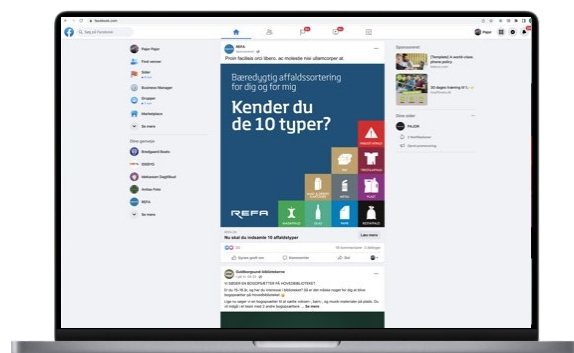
facebook.com

Søg på Facebook

Papir Papir
Find venner
Sider
Business Manager
Grupper
Marketplace
Se mere

Dine genveje
Bredgaard Studio
REFA
Nakskov Diagnalforum
Artbox Folie
REFA
Se mere

REFA
Sponsoreret
Proin facilisis orci libero, ac molestie nisi ullamcorper at.

Bæredygtig affaldssortering for dig og for mig
Kender du de 10 typer?

REFA

REFA.DK
Nu skal du indsamle 10 affaldstyper
Læs mere

Synes godt om
Kommenter
Del

Guldborgsund Bibliotekerne
VI SÆNDER EN BOGEPOSTER PÅ HOVEDBIBLIOTEKET
... Se mere

Sponsoreret
[Template] A world class phone policy
30 dages training til 1

Dine sider
PAJOR